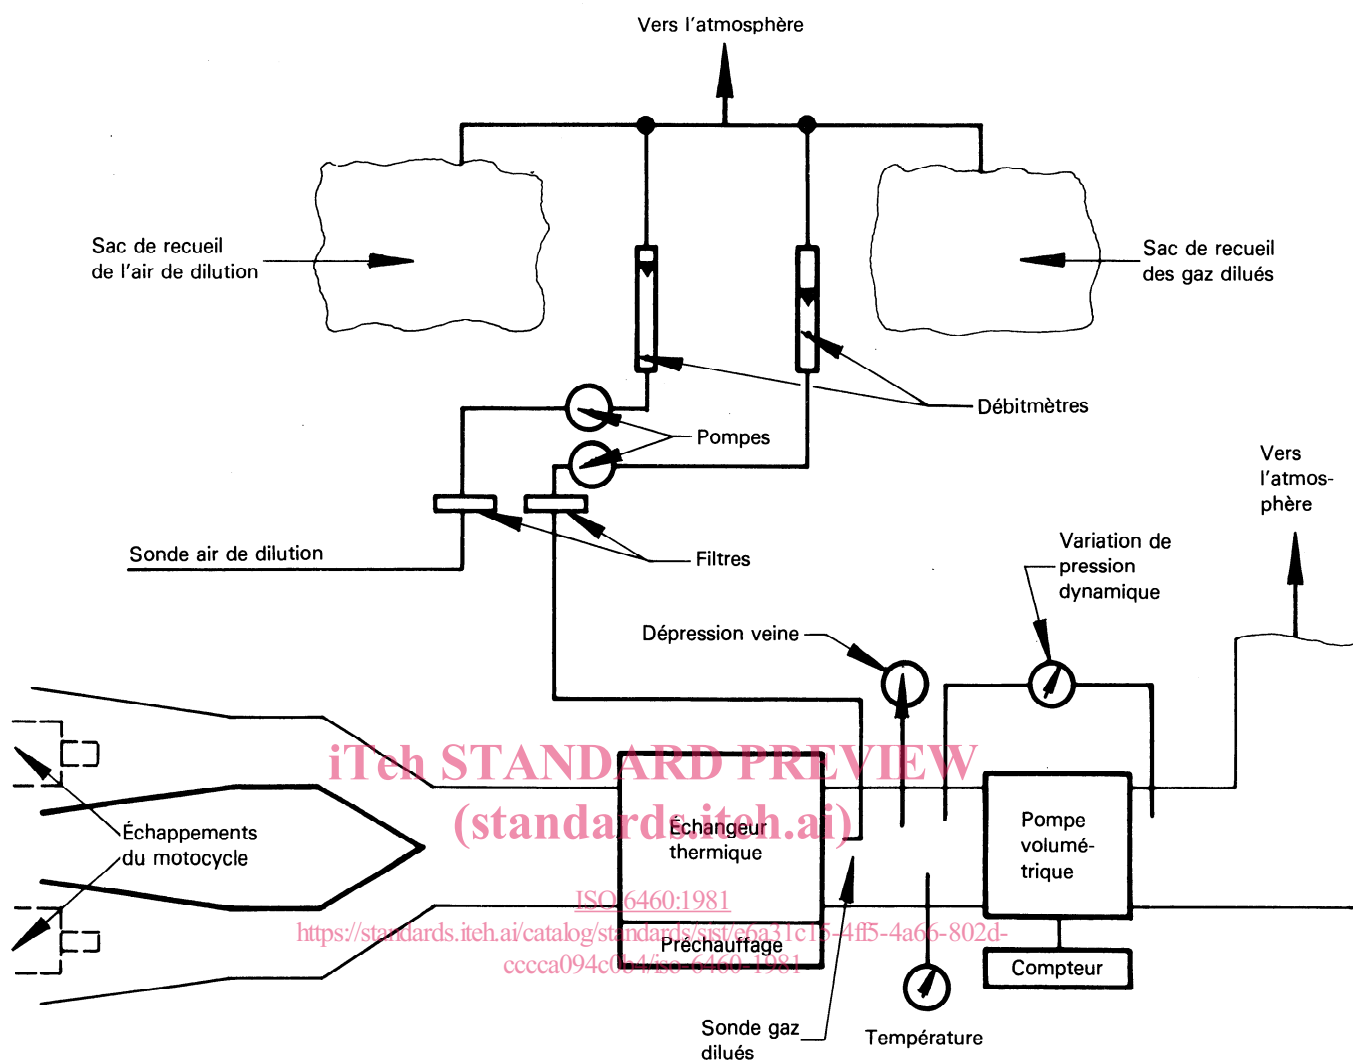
Vers l'atmosphère

Sac de recueil de l'air de dilution

Sac de recueil des gaz dilués

Débitmètres

Pompes

Sonde air de dilution

Filtres

Vers l'atmosphère

Variation de pression dynamique

Dépression veine

iTeh STANDARD PREVIEW
(standards.iteh.ai)

Échappements du motocycle

Échangeur thermique

Pompe volumétrique

ISO 6460:1981
https://standards.iteh.ai/catalog/standards/sist/e6a31c15-4ff5-4a66-802d-cccca094c0b4/iso-6460-1981

Préchauffage

Compteur

Sonde gaz dilués

Température